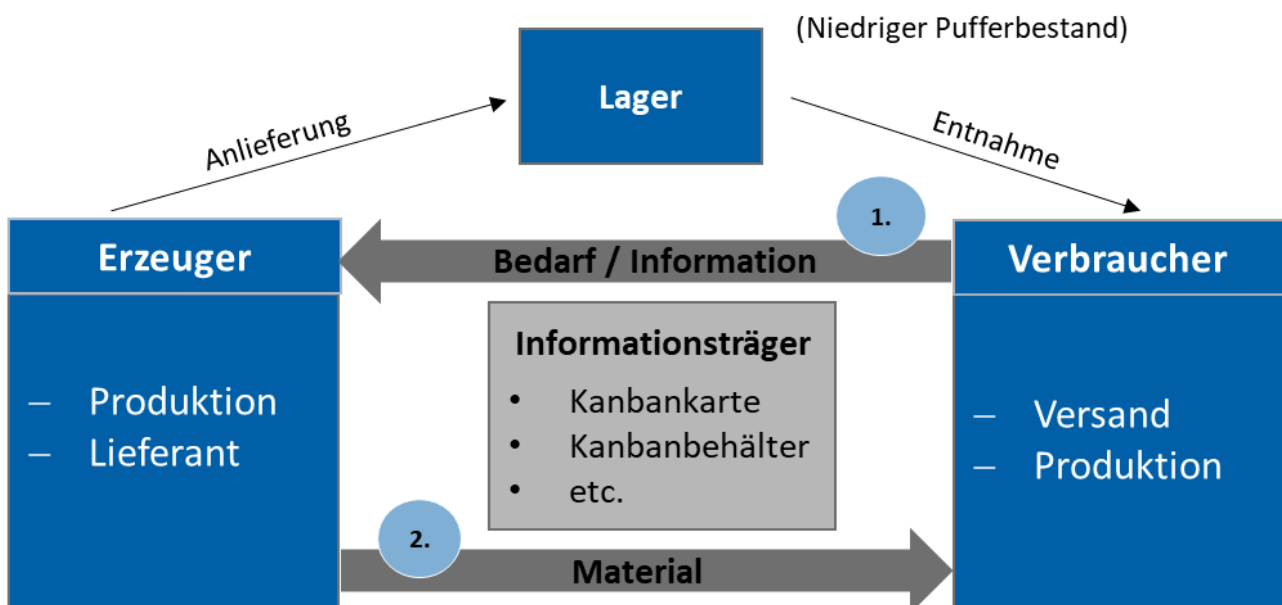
(Niedriger Pufferbestand)

Lager

Anlieferung

Entnahme

1.

Erzeuger

Bedarf / Information

Verbraucher

– Produktion
– Lieferant

Informationsträger
• Kanbankarte
• Kanbanbehälter
• etc.

– Versand
– Produktion

2.

Material